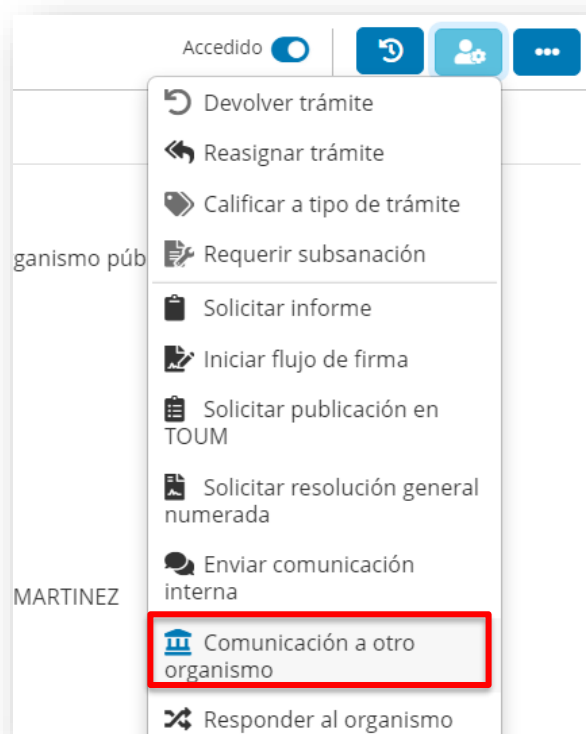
Accedido

•••

Devolver trámite

Reasignar trámite

Calificar a tipo de trámite

Requerir subsanación

Solicitar informe

Iniciar flujo de firma

Solicitar publicación en TOUM

Solicitar resolución general numerada

Enviar comunicación interna

Comunicación a otro organismo

Responder al organismo

ganismo púb

MARTINEZ